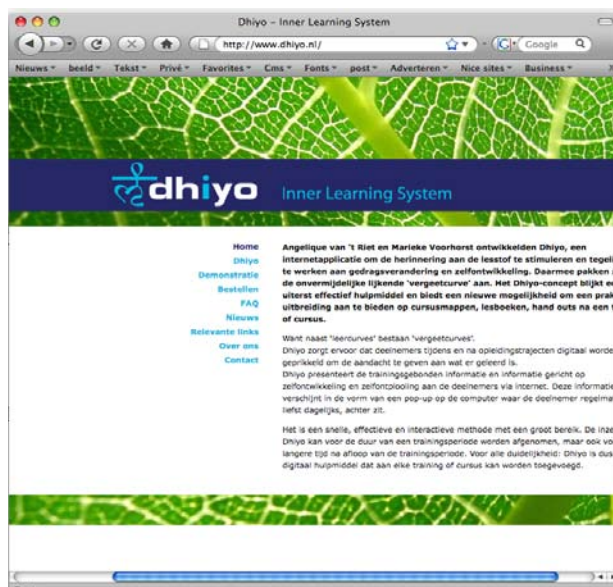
Dhiyo – Inner Learning System

http://www.dhiyo.nl/

Google

Nieuws beeld Tekst Privé Favorites Cms Fonts post Adverteren Nice sites Business

dhiyo Inner Learning System

Home
Dhiyo
Demonstratie
Bestellen
FAQ
Nieuws
Relevante links
Over ons
Contact

Angelique van 't Riet en Marieke Voorhorst ontwikkelden Dhiyo, een internetapplicatie om de herinnering aan de lesstof te stimuleren en tegeli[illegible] te werken aan gedragsverandering en zelfontwikkeling. Daarmee pakken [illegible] de onvermijdelijk lijkende 'vergeetcurve' aan. Het Dhiyo-concept blijkt e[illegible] uiterst effectief hulpmiddel en biedt een nieuwe mogelijkheid om een prak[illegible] uitbreiding aan te bieden op cursusmappen, lesboeken, hand outs na een t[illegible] of cursus.

Want naast 'leercurves' bestaan 'vergeetcurves'.
Dhiyo zorgt ervoor dat deelnemers tijdens en na opleidingstrajecten digitaal worde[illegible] geprikkeld om de aandacht te geven aan wat er geleerd is.
Dhiyo presenteert de trainingsgebonden informatie en informatie gericht op zelfontwikkeling en zelfontplooiing aan de deelnemers via internet. Deze informati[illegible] verschijnt in de vorm van een pop-up op de computer waar de deelnemer regelma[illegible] liefst dagelijks, achter zit.

Het is een snelle, effectieve en interactieve methode met een groot bereik. De inze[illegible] Dhiyo kan voor de duur van een trainingsperiode worden afgenomen, maar ook vo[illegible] langere tijd na afloop van de trainingsperiode. Voor alle duidelijkheid: Dhiyo is dus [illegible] digitaal hulpmiddel dat aan elke training of cursus kan worden toegevoegd.